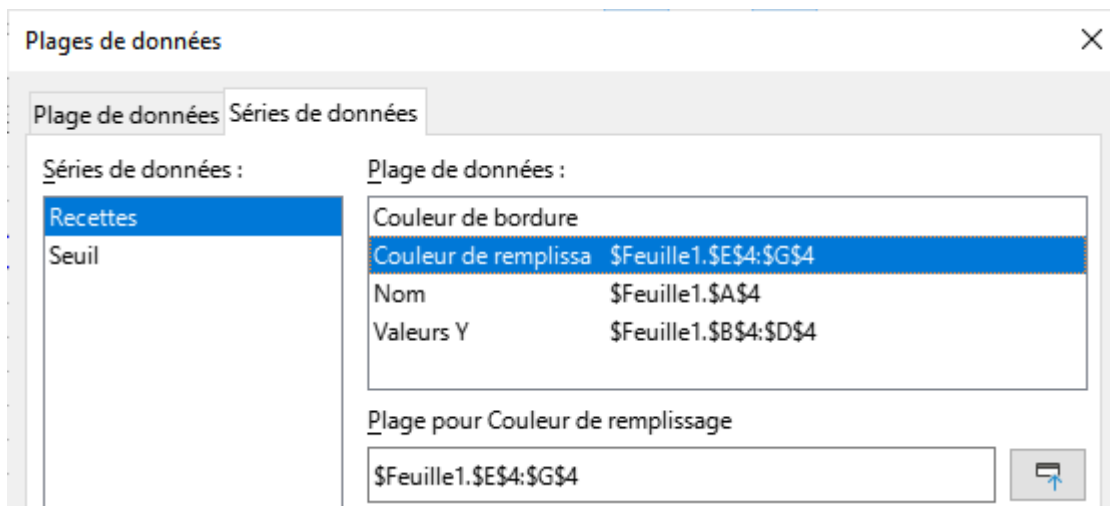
Plages de données

Plage de données | Séries de données

Séries de données :

Recettes
Seuil

Plage de données :

| | |
|---|---|
| Couleur de bordure | |
| Couleur de remplissa | \$Feuille1.\$E\$4:\$G\$4 |
| Nom | \$Feuille1.\$A\$4 |
| Valeurs Y | \$Feuille1.\$B\$4:\$D\$4 |

Plage pour Couleur de remplissage

\$Feuille1.\$E\$4:\$G\$4